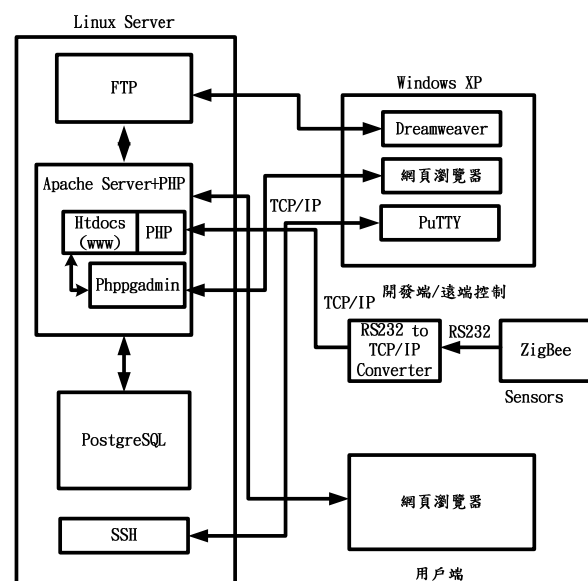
Linux Server

FTP

Windows XP

Dreamweaver

Apache Server+PHP

網頁瀏覽器

TCP/IP

Htdocs (www)

PHP

PuTTY

Phppgadmin

開發端/遠端控制

TCP/IP

RS232 to TCP/IP Converter

RS232

ZigBee

Sensors

PostgreSQL

網頁瀏覽器

SSH

用戶端